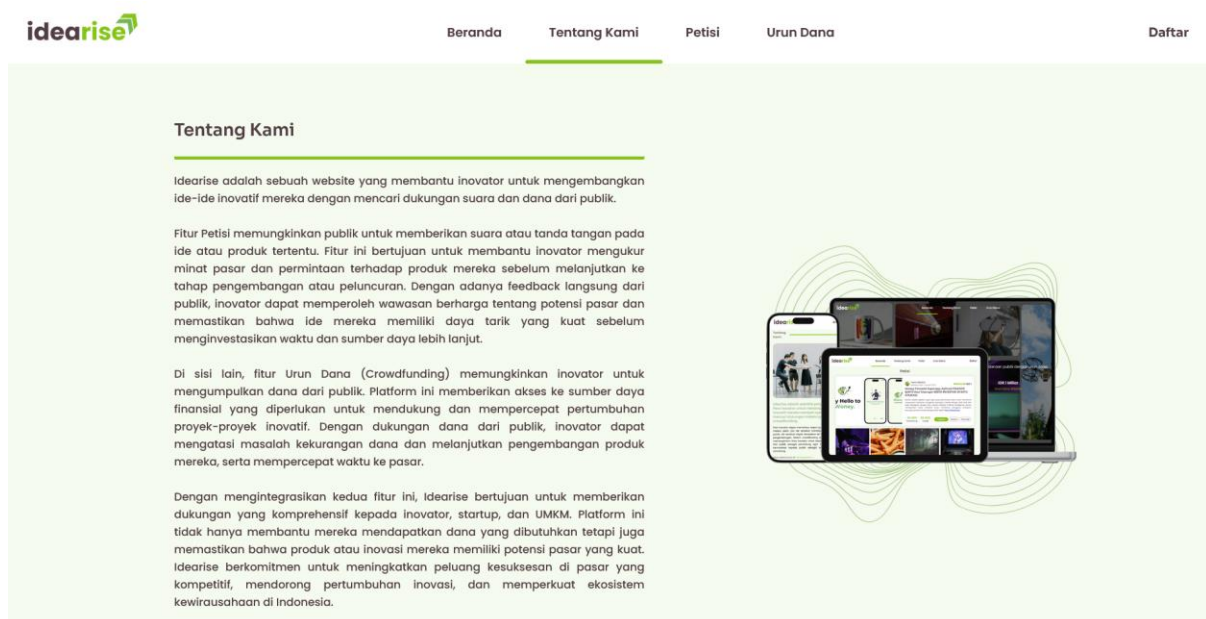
idearise

Beranda Tentang Kami Petisi Urun Dana

Daftar

Tentang Kami

Idearise adalah sebuah website yang membantu inovator untuk mengembangkan ide-ide inovatif mereka dengan mencari dukungan suara dan dana dari publik.

Fitur Petisi memungkinkan publik untuk memberikan suara atau tanda tangan pada ide atau produk tertentu. Fitur ini bertujuan untuk membantu inovator mengukur minat pasar dan permintaan terhadap produk mereka sebelum melanjutkan ke tahap pengembangan atau peluncuran. Dengan adanya feedback langsung dari publik, inovator dapat memperoleh wawasan berharga tentang potensi pasar dan memastikan bahwa ide mereka memiliki daya tarik yang kuat sebelum menginvestasikan waktu dan sumber daya lebih lanjut.

Di sisi lain, fitur Urun Dana (Crowdfunding) memungkinkan inovator untuk mengumpulkan dana dari publik. Platform ini memberikan akses ke sumber daya finansial yang diperlukan untuk mendukung dan mempercepat pertumbuhan proyek-proyek inovatif. Dengan dukungan dana dari publik, inovator dapat mengatasi masalah kekurangan dana dan melanjutkan pengembangan produk mereka, serta mempercepat waktu ke pasar.

Dengan mengintegrasikan kedua fitur ini, Idearise bertujuan untuk memberikan dukungan yang komprehensif kepada inovator, startup, dan UMKM. Platform ini tidak hanya membantu mereka mendapatkan dana yang dibutuhkan tetapi juga memastikan bahwa produk atau inovasi mereka memiliki potensi pasar yang kuat. Idearise berkomitmen untuk meningkatkan peluang kesuksesan di pasar yang kompetitif, mendorong pertumbuhan inovasi, dan memperkuat ekosistem kewirausahaan di Indonesia.

y Hello to Anxiety